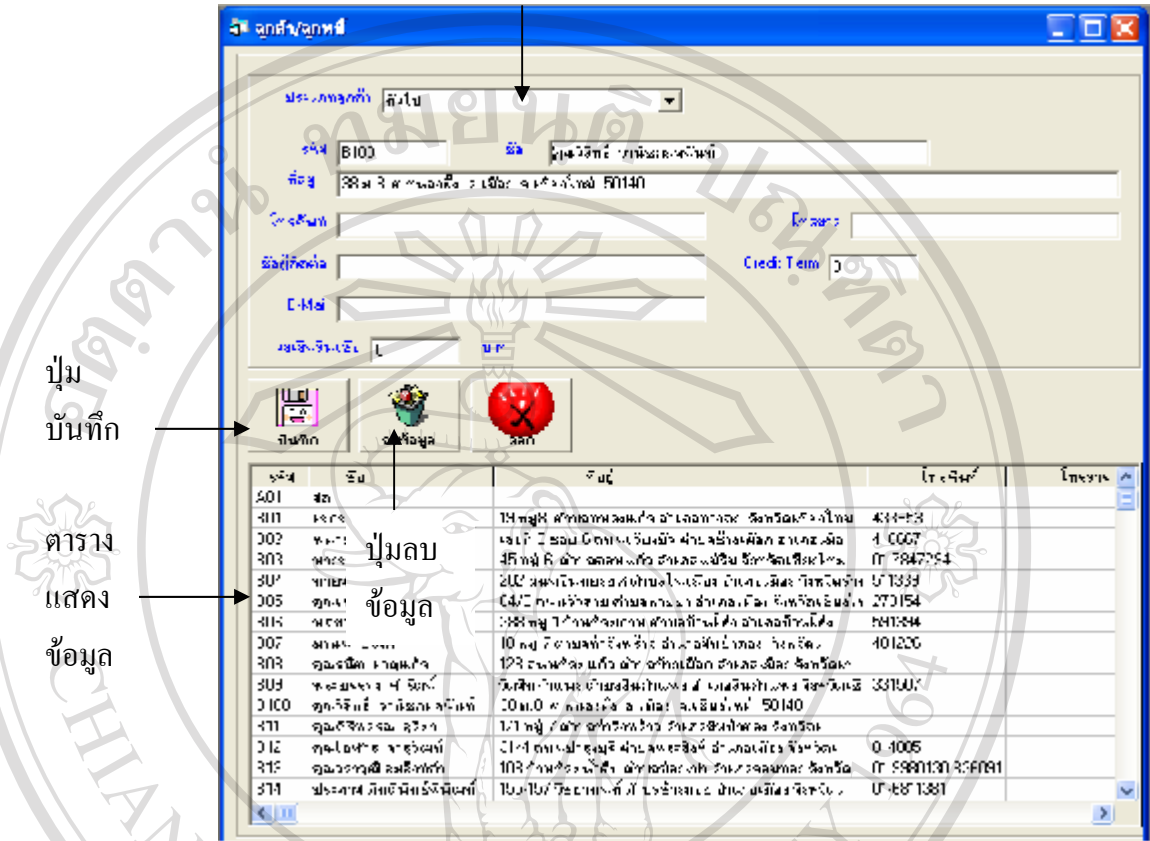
ลูกค้า/ลูกหนี้

ประเภทลูกค้า ทั่วไป

รหัส B100 ชื่อ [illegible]

ที่อยู่ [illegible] 50140

โทรศัพท์ โทรสาร

ผู้ที่ติดต่อ Credit Term 0

E-Mail

วงเงินเครดิต 0 บาท

ปุ่ม บันทึก

บันทึก ลบข้อมูล ออก

ปุ่มลบ ข้อมูล

ตาราง แสดง ข้อมูล

| รหัส | ชื่อ | ที่อยู่ | โทรศัพท์ | โทรสาร |
|---|---|---|---|---|
| A01 | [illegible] | | | |
| B01 | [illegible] | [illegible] | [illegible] | |
| B02 | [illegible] | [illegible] | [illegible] | |
| B03 | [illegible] | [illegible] | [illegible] | |
| B04 | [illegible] | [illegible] | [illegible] | |
| B05 | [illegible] | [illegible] | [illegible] | |
| B06 | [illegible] | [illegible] | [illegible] | |
| B07 | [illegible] | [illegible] | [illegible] | |
| B08 | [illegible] | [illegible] | | |
| B09 | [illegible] | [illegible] | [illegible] | |
| B100 | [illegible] | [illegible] 50140 | | |
| B11 | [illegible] | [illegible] | | |
| B12 | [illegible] | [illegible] | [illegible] | |
| B13 | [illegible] | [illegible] | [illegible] | |
| B14 | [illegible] | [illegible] | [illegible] | |